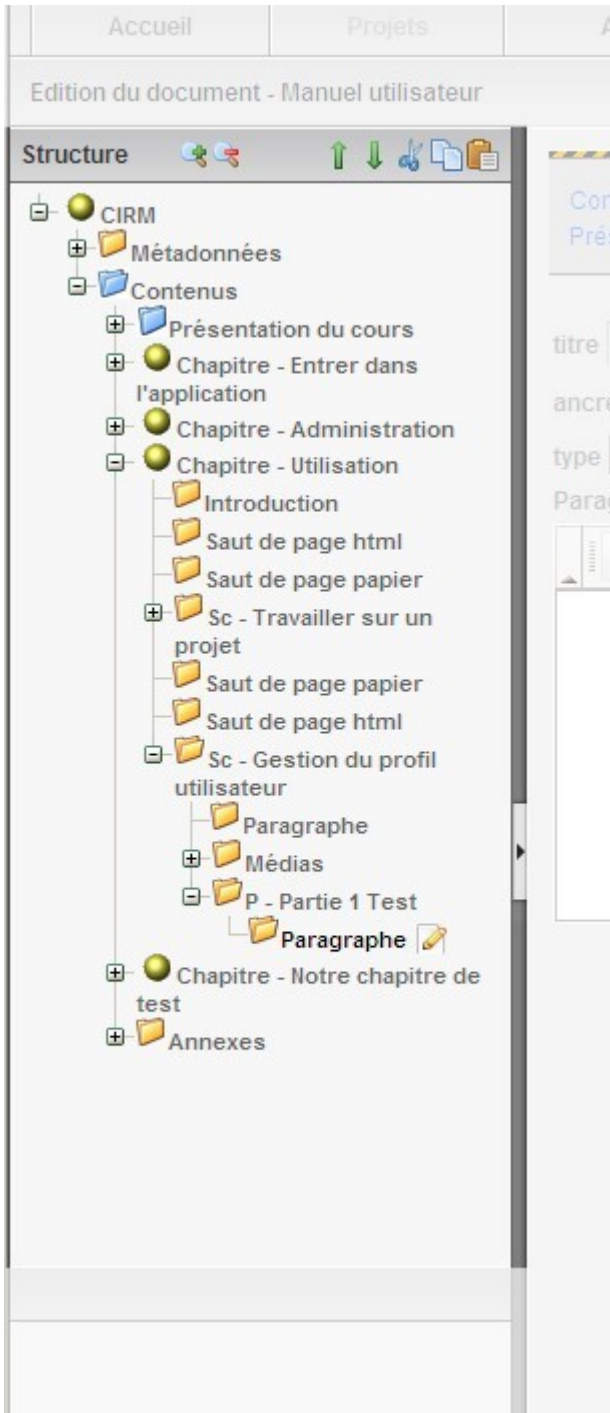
Accueil | Projets | A

Edition du document - Manuel utilisateur

Structure

CIRM
Métadonnées
Contenus
Présentation du cours
Chapitre - Entrer dans l'application
Chapitre - Administration
Chapitre - Utilisation
Introduction
Saut de page html
Saut de page papier
Sc - Travailler sur un projet
Saut de page papier
Saut de page html
Sc - Gestion du profil utilisateur
Paragraphe
Médias
P - Partie 1 Test
Paragraphe
Chapitre - Notre chapitre de test
Annexes

Con
Prés

titre
ancre
type
Parag